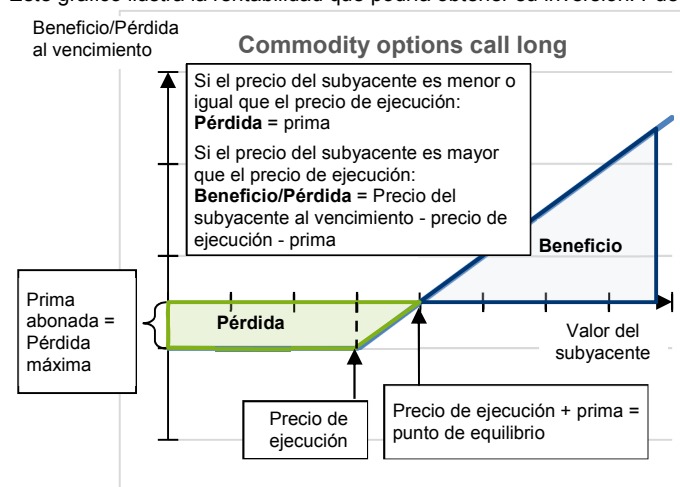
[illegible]

Beneficio/Pérdida al vencimiento

Commodity options call long

Si el precio del subyacente es menor o igual que el precio de ejecución:
**Pérdida** = prima

Si el precio del subyacente es mayor que el precio de ejecución:
**Beneficio/Pérdida** = Precio del subyacente al vencimiento - precio de ejecución - prima

Beneficio

Prima abonada = Pérdida máxima

Pérdida

Valor del subyacente

Precio de ejecución

Precio de ejecución + prima = punto de equilibrio